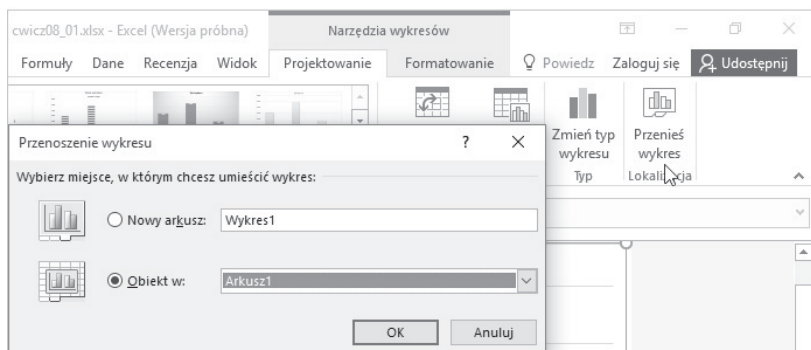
cwicz08_01.xlsx - Excel (Wersja próbna)
Narzędzia wykresów
Formuły Dane Recenzja Widok Projektowanie Formatowanie
Powiedz Zaloguj się Udostępnij
Zmień typ wykresu
Przenieś wykres
Typ
Lokalizacja
Przenoszenie wykresu
?
×
Wybierz miejsce, w którym chcesz umieścić wykres:
Nowy arkusz: Wykres1
Obiekt w: Arkusz1
OK
Anuluj